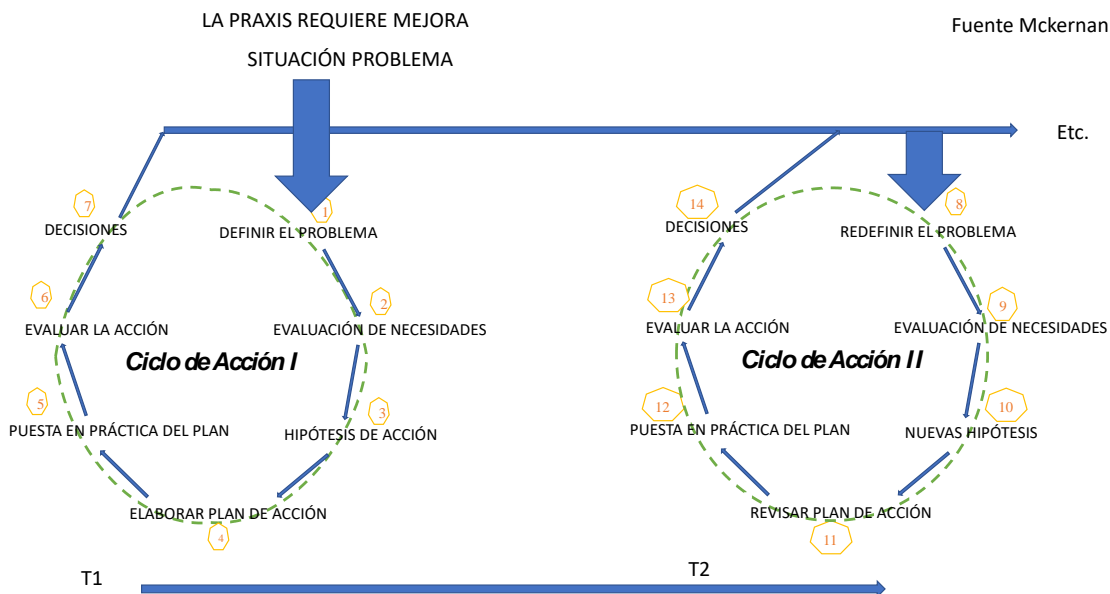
LA PRAXIS REQUIERE MEJORA

SITUACIÓN PROBLEMA

Fuente Mckernan

Etc.

7
DECISIONES

1
DEFINIR EL PROBLEMA

6
EVALUAR LA ACCIÓN

2
EVALUACIÓN DE NECESIDADES

Ciclo de Acción I

5
PUESTA EN PRÁCTICA DEL PLAN

3
HIPÓTESIS DE ACCIÓN

ELABORAR PLAN DE ACCIÓN
4

14
DECISIONES

8
REDEFINIR EL PROBLEMA

13
EVALUAR LA ACCIÓN

9
EVALUACIÓN DE NECESIDADES

Ciclo de Acción II

12
PUESTA EN PRÁCTICA DEL PLAN

10
NUEVAS HIPÓTESIS

REVISAR PLAN DE ACCIÓN
11

T1

T2